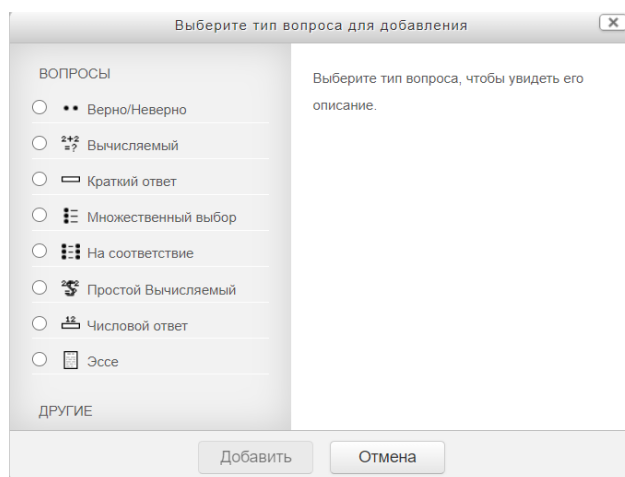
Выберите тип вопроса для добавления

ВОПРОСЫ

Верно/Неверно

$\frac{2+2}{=?}$ Вычисляемый

Краткий ответ

Множественный выбор

На соответствие

Простой Вычисляемый

12 Числовой ответ

Эссе

ДРУГИЕ

Выберите тип вопроса, чтобы увидеть его описание.

Добавить

Отмена